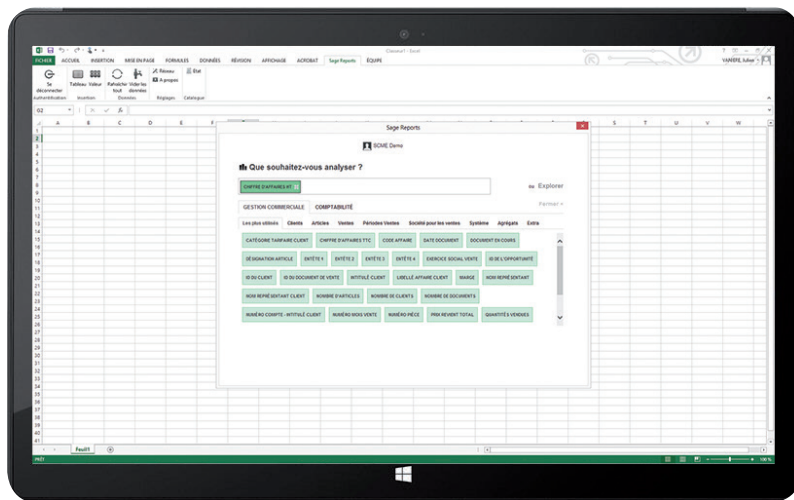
Classeur1 - Excel

FICHIER ACCUEIL INSERTION MISE EN PAGE FORMULES DONNÉES RÉVISION AFFICHAGE ACROBAT Sage Reports ÉQUIPE

VANNIERE Julien

Se déconnecter
Authentification
Tableau Valeur
Insertion
Rafraîchir tout Vider les données
Données
Réseau
A propos
Réglages
Etat
Catalogue

G2

Sage Reports

SCME Demo

Que souhaitez-vous analyser ?

CHIFFRE D'AFFAIRES HT

Explorer

GESTION COMMERCIALE COMPTABILITÉ

Fermer

Les plus utilisés Clients Articles Ventes Périodes Ventes Société pour les ventes Système Agrégats Extra

CATÉGORIE TARIFAIRE CLIENT
CHIFFRE D'AFFAIRES TTC
CODE AFFAIRE
DATE DOCUMENT
DOCUMENT EN COURS
DÉSIGNATION ARTICLE
ENTÊTE 1
ENTÊTE 2
ENTÊTE 3
ENTÊTE 4
EXERCICE SOCIAL VENTE
ID DE L'OPPORTUNITÉ
ID DU CLIENT
ID DU DOCUMENT DE VENTE
INTITULÉ CLIENT
LIBELLÉ AFFAIRE CLIENT
MARGE
NOM REPRÉSENTANT
NOM REPRÉSENTANT CLIENT
NOMBRE D'ARTICLES
NOMBRE DE CLIENTS
NOMBRE DE DOCUMENTS
NUMÉRO COMPTE - INTITULÉ CLIENT
NUMÉRO MOIS VENTE
NUMÉRO PIÈCE
PRIX REVIENT TOTAL
QUANTITÉS VENDUES

Feuil1

PRÊT

100 %